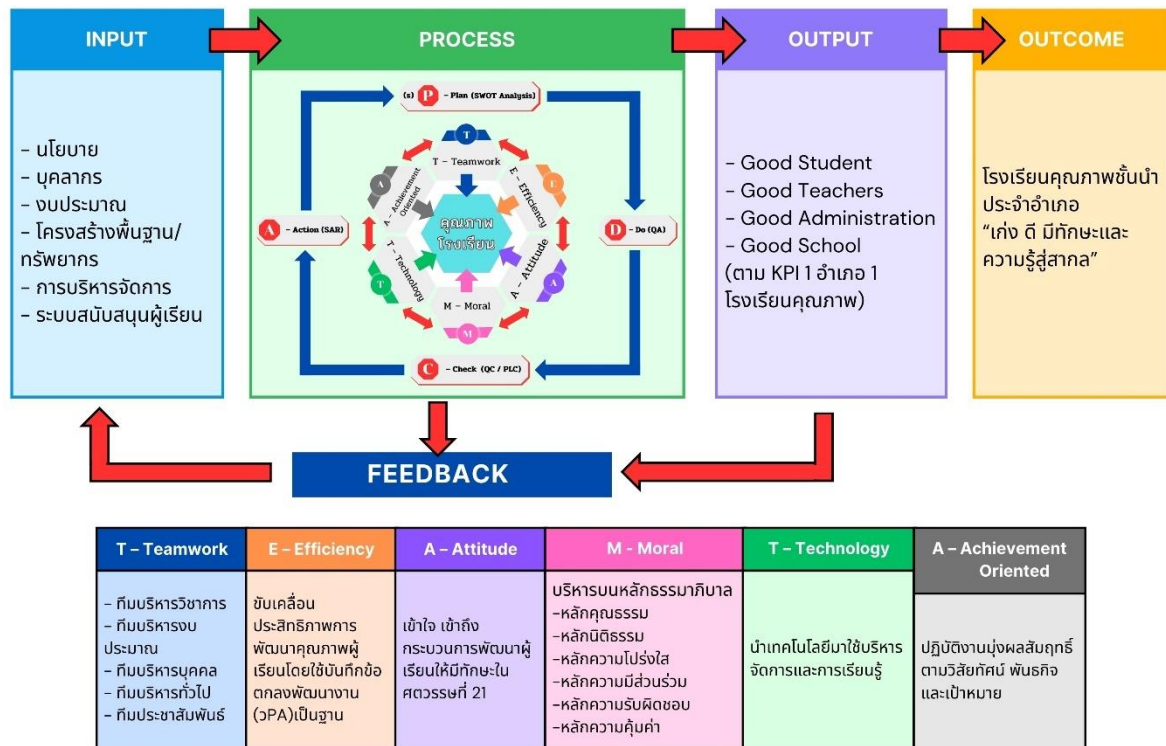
INPUT

- นโยบาย
- บุคลากร
- งบประมาณ
- โครงสร้างพื้นฐาน/ทรัพยากร
- การบริหารจัดการ
- ระบบสนับสนุนผู้เรียน

PROCESS

(s) P – Plan (SWOT Analysis)

D – Do (QA)

C – Check (QC / PLC)

A – Action (SAR)

T
T – Teamwork

E
E – Efficiency

A
A – Attitude

M
M – Moral

T
T – Technology

A
A – Achievement Oriented

คุณภาพ
โรงเรียน

OUTPUT

- Good Student
- Good Teachers
- Good Administration
- Good School
(ตาม KPI 1 อำเภอ 1 โรงเรียนคุณภาพ)

OUTCOME

โรงเรียนคุณภาพชั้นนำประจำอำเภอ
“เก่ง ดี มีทักษะและความรู้สู่สากล”

FEEDBACK

| T – Teamwork | E – Efficiency | A – Attitude | M - Moral | T – Technology | A – Achievement Oriented |
|---|---|---|---|---|---|
| - ทีมบริหารวิชาการ - ทีมบริหารงบประมาณ - ทีมบริหารบุคคล - ทีมบริหารทั่วไป - ทีมประชาสัมพันธ์ | ขับเคลื่อนประสิทธิภาพการพัฒนาคุณภาพผู้เรียนโดยใช้บันทึกข้อตกลงพัฒนางาน (วPA)เป็นฐาน | เข้าใจ เข้าถึงกระบวนการพัฒนาผู้เรียนให้มีทักษะในศตวรรษที่ 21 | บริหารบนหลักธรรมาภิบาล -หลักคุณธรรม -หลักนิติธรรม -หลักความโปร่งใส -หลักความมีส่วนร่วม -หลักความรับผิดชอบ -หลักความคุ้มค่า | นำเทคโนโลยีมาใช้บริหารจัดการและการเรียนรู้ | ปฏิบัติงานมุ่งผลสัมฤทธิ์ตามวิสัยทัศน์ พันธกิจ และเป้าหมาย |